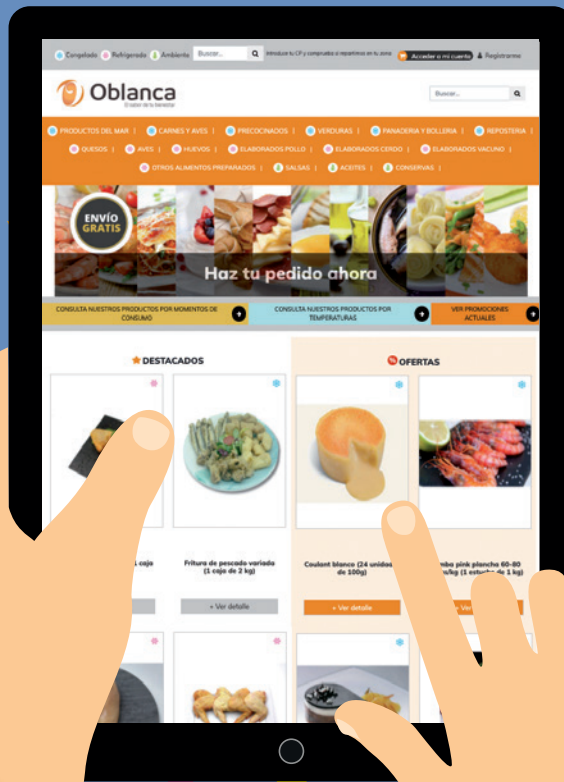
Congelado Refrigerado Ambiente Buscar... Introduce tu CP y comprueba si repartimos en tu zona Acceder a mi cuenta Registrarse

Oblanca
El sabor de tu bienestar

Buscar...

PRODUCTOS DEL MAR | CARNES Y AVES | PRECOCINADOS | VERDURAS | PANADERIA Y BOLLERIA | REPOSTERIA | QUESOS | AVES | HUEVOS | ELABORADOS POLLO | ELABORADOS CERDO | ELABORADOS VACUNO | OTROS ALIMENTOS PREPARADOS | SALSAS | ACEITES | CONSERVAS |

ENVÍO GRATIS

Haz tu pedido ahora

CONSULTA NUESTROS PRODUCTOS POR MOMENTOS DE CONSUMO

CONSULTA NUESTROS PRODUCTOS POR TEMPERATURAS

VER PROMOCIONES ACTUALES

DESTACADOS

OFERTAS

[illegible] caja

Fritura de pescado variada (1 caja de 2 kg)

+ Ver detalle

Coulant blanco (24 unidades de 100g)

+ Ver detalle

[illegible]mba pink plancha 60-80 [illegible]/kg (1 estuche de 1 kg)